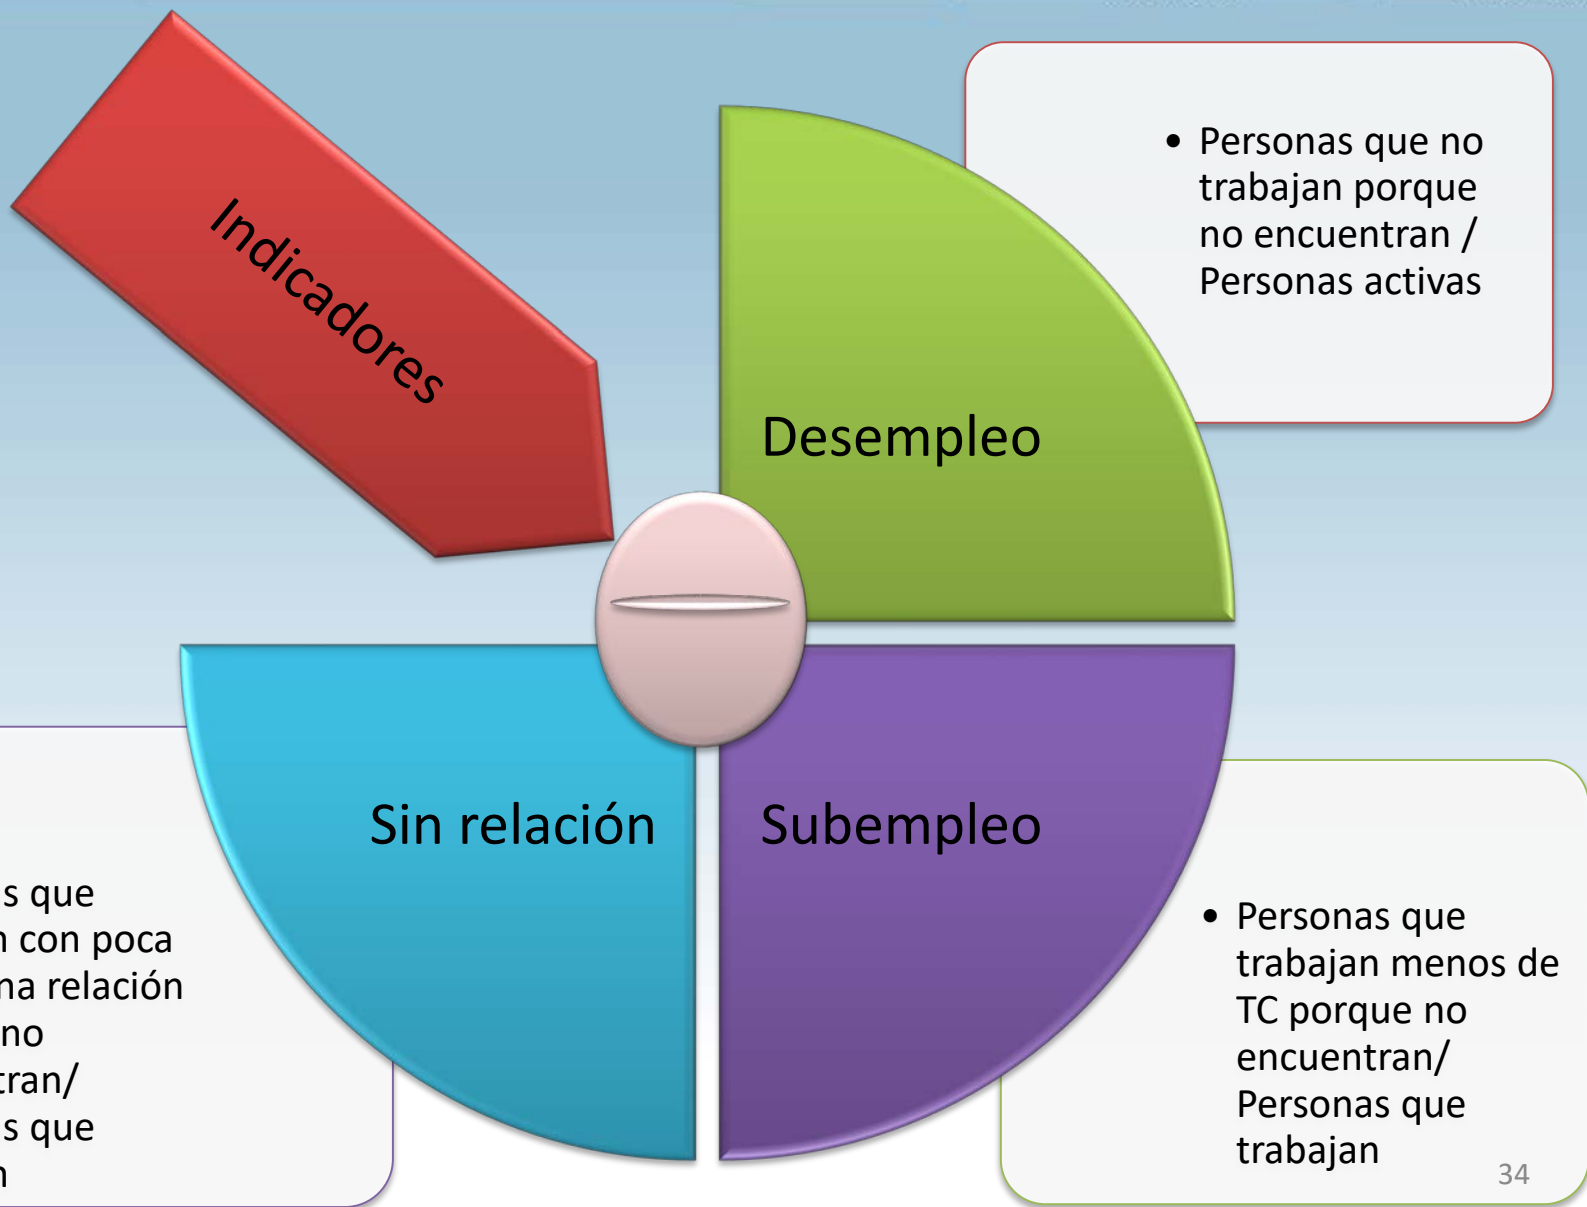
Indicadores

• Personas que no trabajan porque no encuentran / Personas activas

Desempleo

Sin relación

Subempleo

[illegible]s que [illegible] con poca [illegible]na relación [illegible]no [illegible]tran/ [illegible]s que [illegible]

• Personas que trabajan menos de TC porque no encuentran/ Personas que trabajan

34